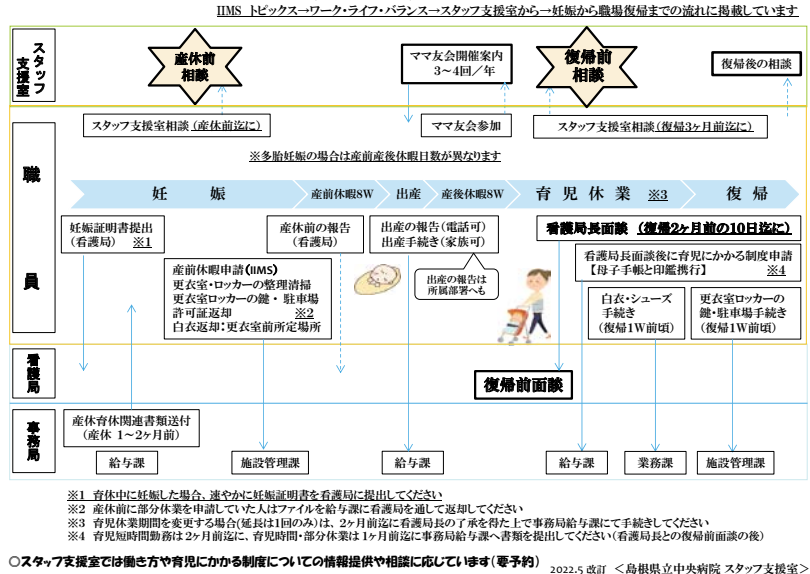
IIMS トピックス→ワーク・ライフ・バランス→スタッフ支援室から→妊娠から職場復帰までの流れに掲載しています

スタッフ支援室

産休前相談

ママ友会開催案内
3～4回／年

復帰前相談

復帰後の相談

職員

スタッフ支援室相談（産休前迄に）

ママ友会参加

スタッフ支援室相談（復帰3ヶ月前迄に）

※多胎妊娠の場合は産前産後休暇日数が異なります

妊娠

産前休暇8W

出産

産後休暇8W

育児休業 ※3

復帰

妊娠証明書提出
（看護局） ※1

産休前の報告
（看護局）

出産の報告（電話可）
出産手続き（家族可）

看護局長面談（復帰2ヶ月前の10日迄に）

産前休暇申請（IIMS）
更衣室・ロッカーの整理清掃
更衣室ロッカーの鍵・駐車場許可証返却
白衣返却：更衣室前所定場所

出産の報告は所属部署へも

看護局長面談後に育児にかかる制度申請
【母子手帳と印鑑携行】 ※4

白衣・シューズ手続き
（復帰1W前頃）

更衣室ロッカーの鍵・駐車場手続き
（復帰1W前頃）

看護局

復帰前面談

事務局

産休育休関連書類送付
（産休 1～2ヶ月前）

給与課

施設管理課

給与課

給与課

業務課

施設管理課

※1 育休中に妊娠した場合、速やかに妊娠証明書を看護局に提出してください
※2 産休前に部分休業を申請していた人はファイルを給与課に看護局を通して返却してください
※3 育児休業期間を変更する場合（延長は1回のみ）は、2ヶ月前迄に看護局長の了承を得た上で事務局給与課にて手続きしてください
※4 育児短時間勤務は2ヶ月前迄に、育児時間・部分休業は1ヶ月前迄に事務局給与課へ書類を提出してください（看護局長との復帰前面談の後）

○スタッフ支援室では働き方や育児にかかる制度についての情報提供や相談に応じています（要予約）

2022.5 改訂 ＜島根県立中央病院 スタッフ支援室＞